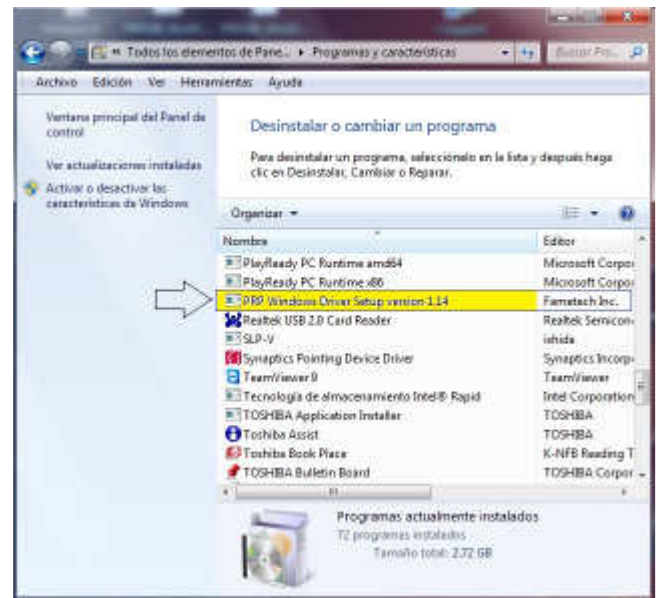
« Todos los elementos de Pane... ▸ Programas y características
Buscar Pro...

Archivo Edición Ver Herramientas Ayuda

Ventana principal del Panel de control

Ver actualizaciones instaladas

Activar o desactivar las características de Windows

Desinstalar o cambiar un programa

Para desinstalar un programa, selecciónelo en la lista y después haga clic en Desinstalar, Cambiar o Reparar.

Organizar ▾

| Nombre | Editor |
|---|---|
| PlayReady PC Runtime amd64 | Microsoft Corpo |
| PlayReady PC Runtime x86 | Microsoft Corpo |
| PRP Windows Driver Setup version 1.14 | Fametech Inc. |
| Realtek USB 2.0 Card Reader | Realtek Semicon |
| SLP-V | ishida |
| Synaptics Pointing Device Driver | Synaptics Incorp |
| TeamViewer 9 | TeamViewer |
| Tecnología de almacenamiento Intel® Rapid | Intel Corporation |
| TOSHIBA Application Installer | TOSHIBA |
| Toshiba Assist | TOSHIBA |
| Toshiba Book Place | K-NFB Reading T |
| TOSHIBA Bulletin Board | TOSHIBA Corpor |

Programas actualmente instalados
72 programas instalados
Tamaño total: 2,72 GB